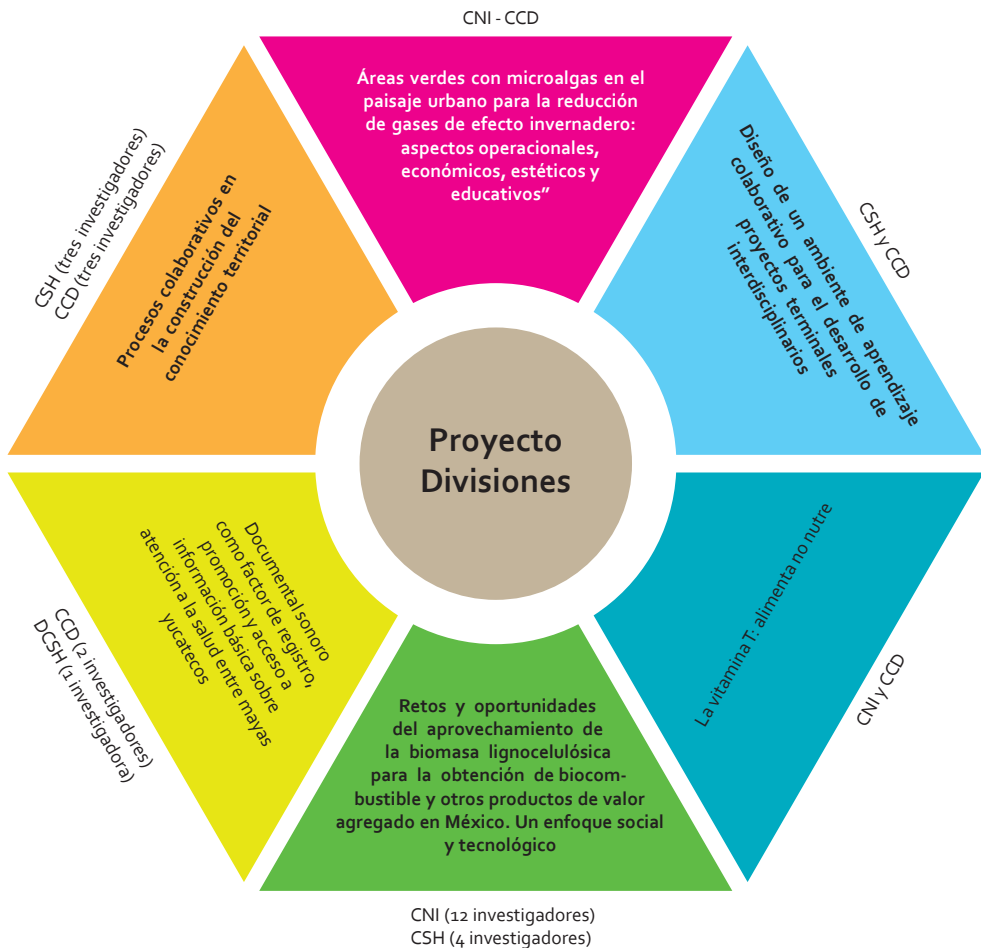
CNI - CCD

Áreas verdes con microalgas en el paisaje urbano para la reducción de gases de efecto invernadero: aspectos operacionales, económicos, estéticos y educativos”

CSH y CCD

Diseño de un ambiente de aprendizaje colaborativo para el desarrollo de proyectos terminales interdisciplinarios

CNI y CCD

La vitamina T: alimenta no nutre

CNI (12 investigadores)
CSH (4 investigadores)

Retos y oportunidades del aprovechamiento de la biomasa lignocelulósica para la obtención de biocombustible y otros productos de valor agregado en México. Un enfoque social y tecnológico

CCD (2 investigadores)
DCSH (1 investigadora)

Documental sonoro como factor de registro, promoción y acceso a información básica sobre atención a la salud entre mayas yucatecos

CSH (tres investigadores)
CCD (tres investigadores)

Procesos colaborativos en la construcción del conocimiento territorial

Proyecto Divisiones